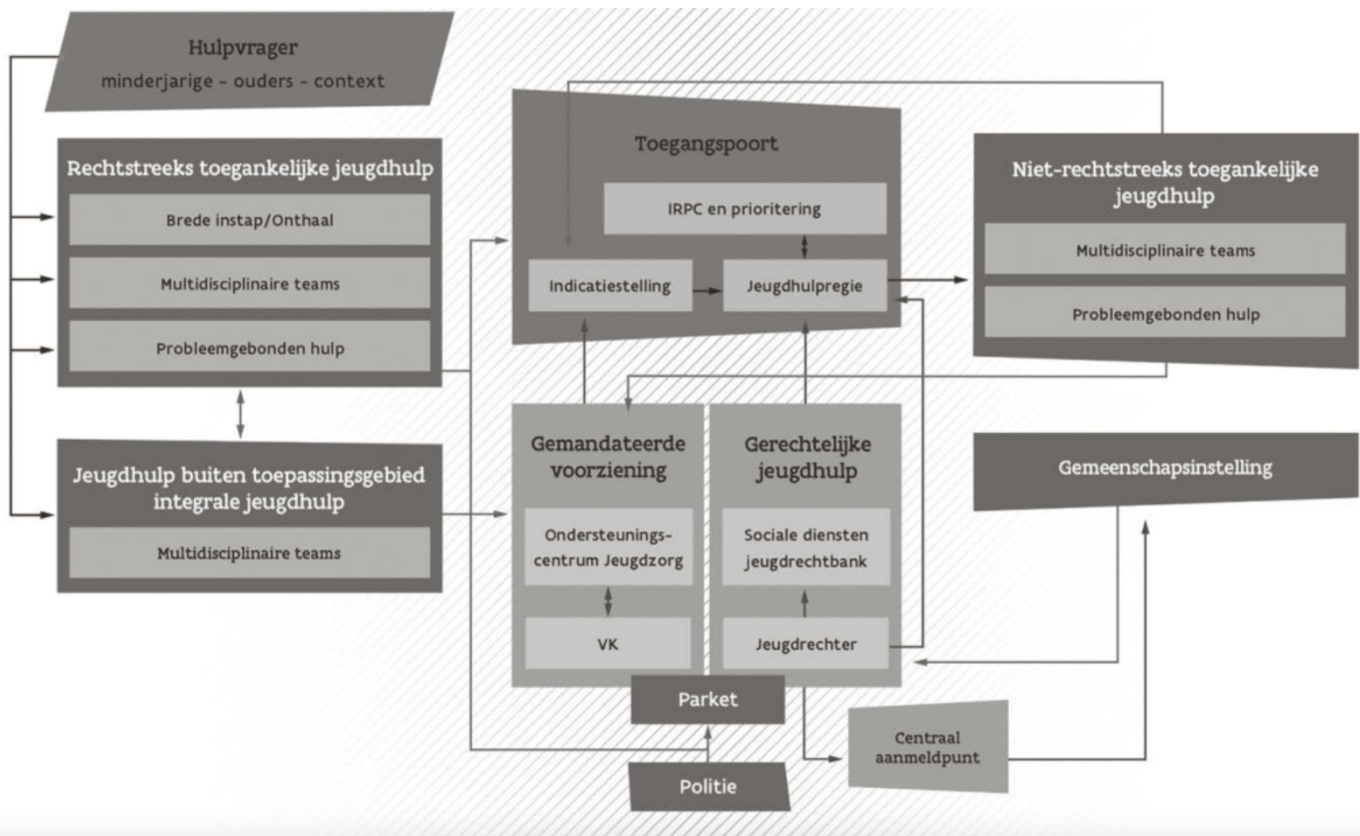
Hulpvrager
minderjarige - ouders - context

Rechtstreeks toegankelijke jeugdhulp
Brede instap/Onthaal
Multidisciplinaire teams
Probleemgebonden hulp

Jeugdhulp buiten toepassingsgebied integrale jeugdhulp
Multidisciplinaire teams

Toegangspoort
IRPC en prioritering
Indicatiestelling
Jeugdhulpregie

Niet-rechtstreeks toegankelijke jeugdhulp
Multidisciplinaire teams
Probleemgebonden hulp

Gemandateerde voorziening
Ondersteuningscentrum Jeugdzorg
VK

Gerechtelijke jeugdhulp
Sociale diensten jeugdrechtbank
Jeugdrechter

Gemeenschapsinstelling

Parket

Centraal aanmeldpunt

Politie